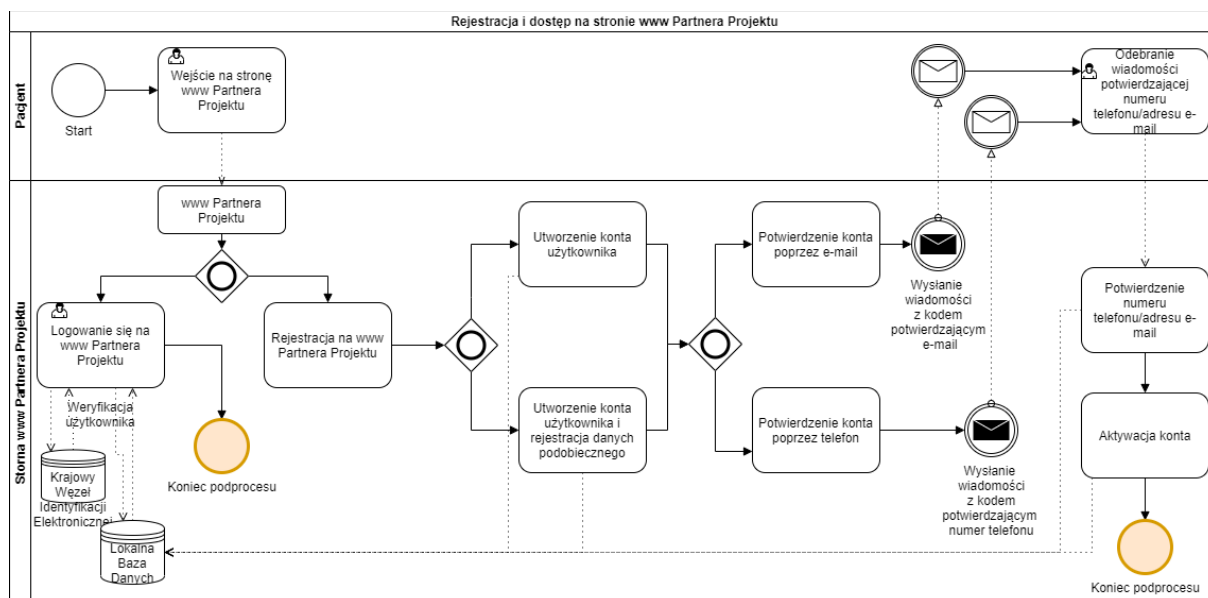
Rejestracja i dostęp na stronie www Partnera Projektu

Pacjent

Start

Wejście na stronę www Partnera Projektu

Odebranie wiadomości potwierdzającej numeru telefonu/adresu e-mail

Storna www Partnera Projektu

www Partnera Projektu

Logowanie się na www Partnera Projektu

Weryfikacja użytkownika

Krajowy Węzeł Identyfikacji Elektronicznej

Lokalna Baza Danych

Koniec podprocesu

Rejestracja na www Partnera Projektu

Utworzenie konta użytkownika

Utworzenie konta użytkownika i rejestracja danych podobiecznego

Potwierdzenie konta poprzez e-mail

Wysłanie wiadomości z kodem potwierdzającym e-mail

Potwierdzenie konta poprzez telefon

Wysłanie wiadomości z kodem potwierdzającym numer telefonu

Potwierdzenie numeru telefonu/adresu e-mail

Aktywacja konta

Koniec podprocesu